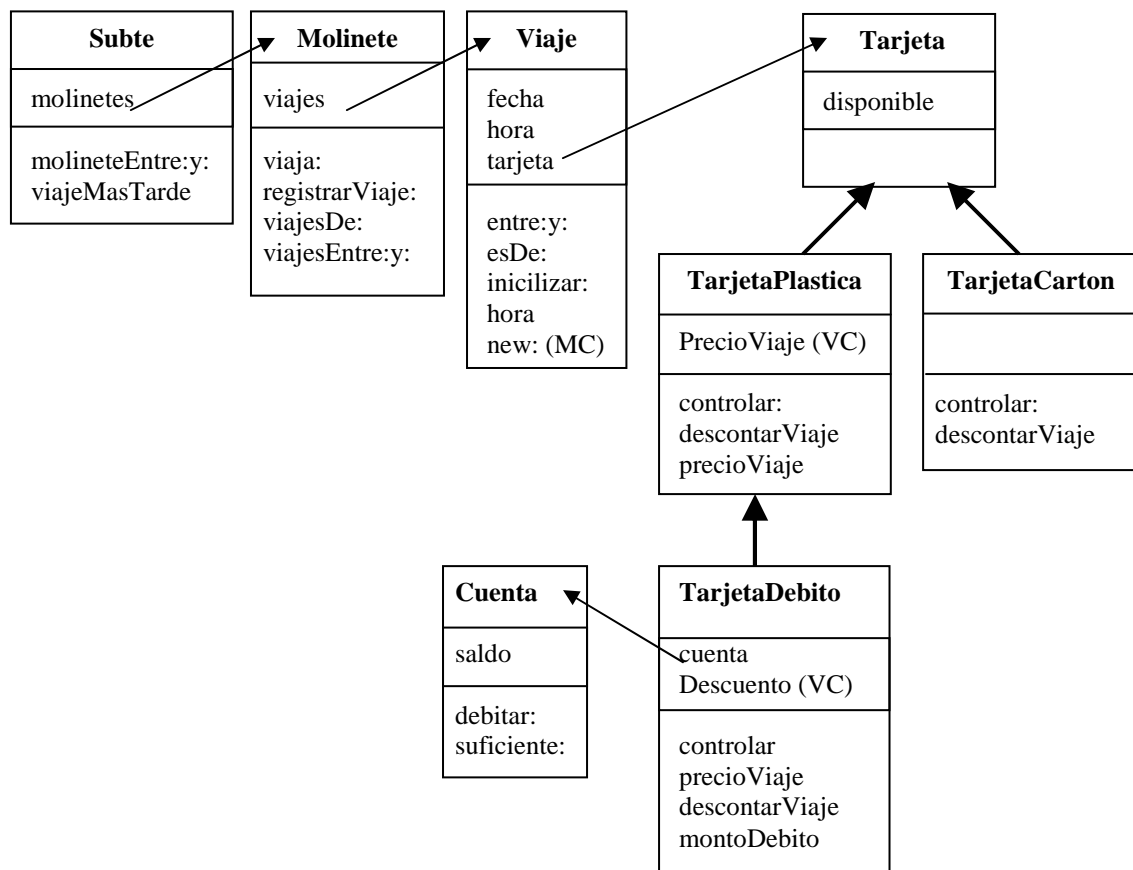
Subte

molinetes

molineteEntre:y:
viajeMasTarde

Molinete

viajes

viaja:
registrarViaje:
viajesDe:
viajesEntre:y:

Viaje

fecha
hora
tarjeta

entre:y:
esDe:
inicilizar:
hora
new: (MC)

Tarjeta

disponible

TarjetaPlastica

PrecioViaje (VC)

controlar:
descontarViaje
precioViaje

TarjetaCarton

controlar:
descontarViaje

Cuenta

saldo

debitar:
suficiente:

TarjetaDebito

cuenta
Descuento (VC)

controlar
precioViaje
descontarViaje
montoDebito